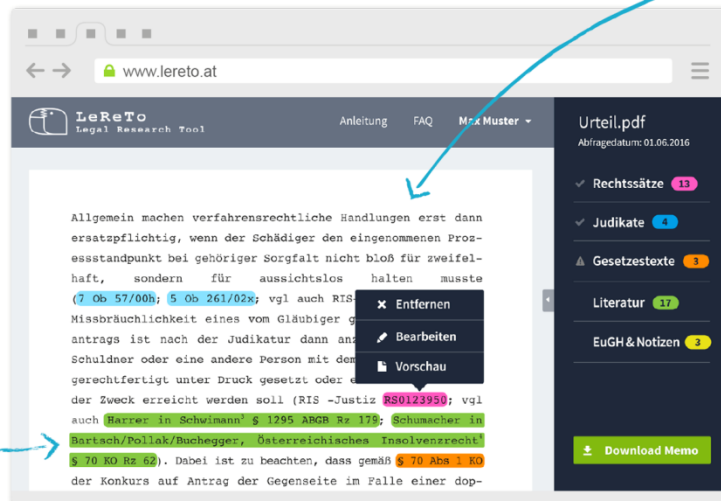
www.lereto.at

LeReTo
Legal Research Tool

Anleitung FAQ Max Muster

Urteil.pdf
Abfragedatum: 01.06.2016

Rechtssätze 13
Judikate 4
Gesetzestexte 3
Literatur 17
EuGH & Notizen 3

Download Memo

Allgemein machen verfahrensrechtliche Handlungen erst dann ersatzpflichtig, wenn der Schädiger den eingenommenen Prozessstandpunkt bei gehöriger Sorgfalt nicht bloß für zweifelhaft, sondern für aussichtslos halten musste (7 Ob 57/00h; 5 Ob 261/02x; vgl auch RIS-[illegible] Missbräuchlichkeit eines vom Gläubiger g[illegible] antrags ist nach der Judikatur dann anz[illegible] Schuldner oder eine andere Person mit dem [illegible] gerechtfertigt unter Druck gesetzt oder e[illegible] der Zweck erreicht werden soll (RIS -Justiz RS0123950; vgl auch Harrer in Schwimann³ § 1295 ABGB Rz 179; Schumacher in Bartsch/Pollak/Buchegger, Österreichisches Insolvenzrecht⁴ § 70 KO Rz 62). Dabei ist zu beachten, dass gemäß § 70 Abs 1 KO der Konkurs auf Antrag der Gegenseite im Falle einer dop-

Entfernen
Bearbeiten
Vorschau